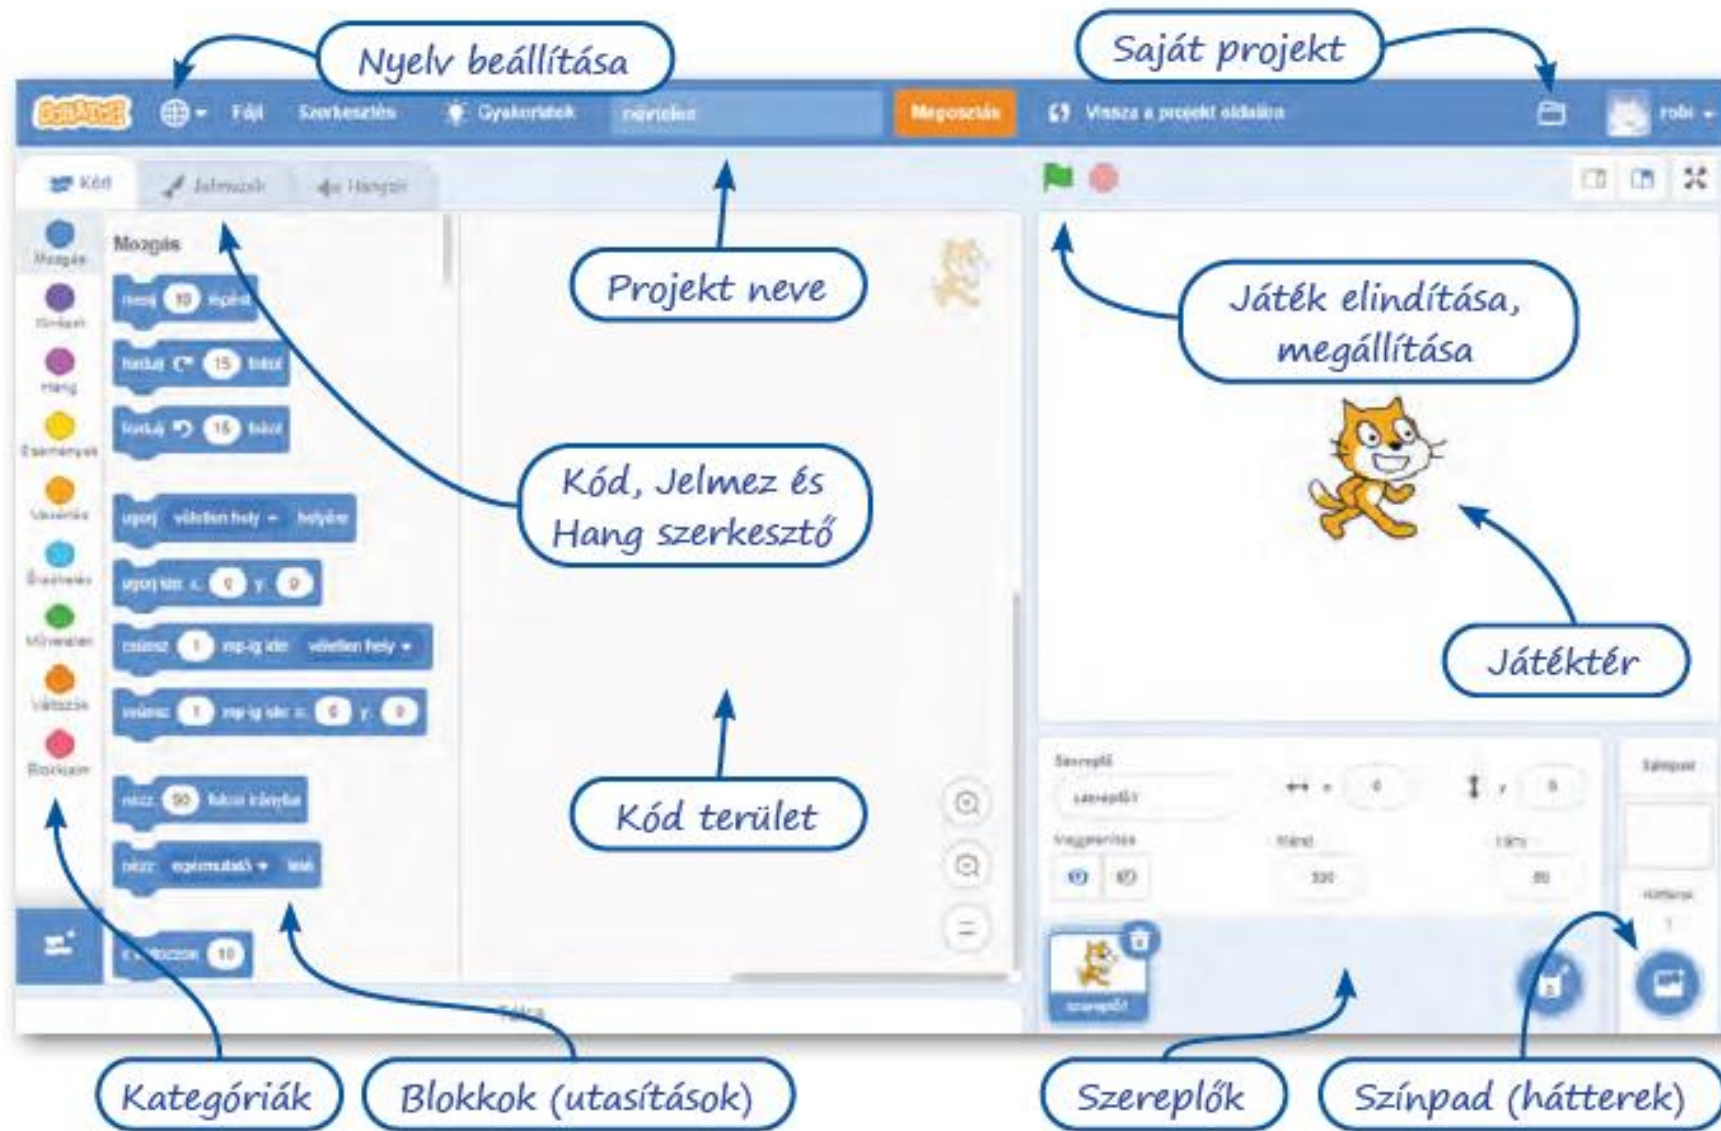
Nyelv beállítása

Saját projekt

Fájl Szerkesztés Gyakorlatok névtelen Megosztás Vissza a projekt oldalára robi

Kód Jelmezek Hangok

Mozgás

Projekt neve

Játék elindítása, megállítása

Kód, Jelmez és Hang szerkesztő

Játéktér

Kód terület

Kategóriák

Blokkok (utasítások)

Szereplők

Színpad (hátterek)